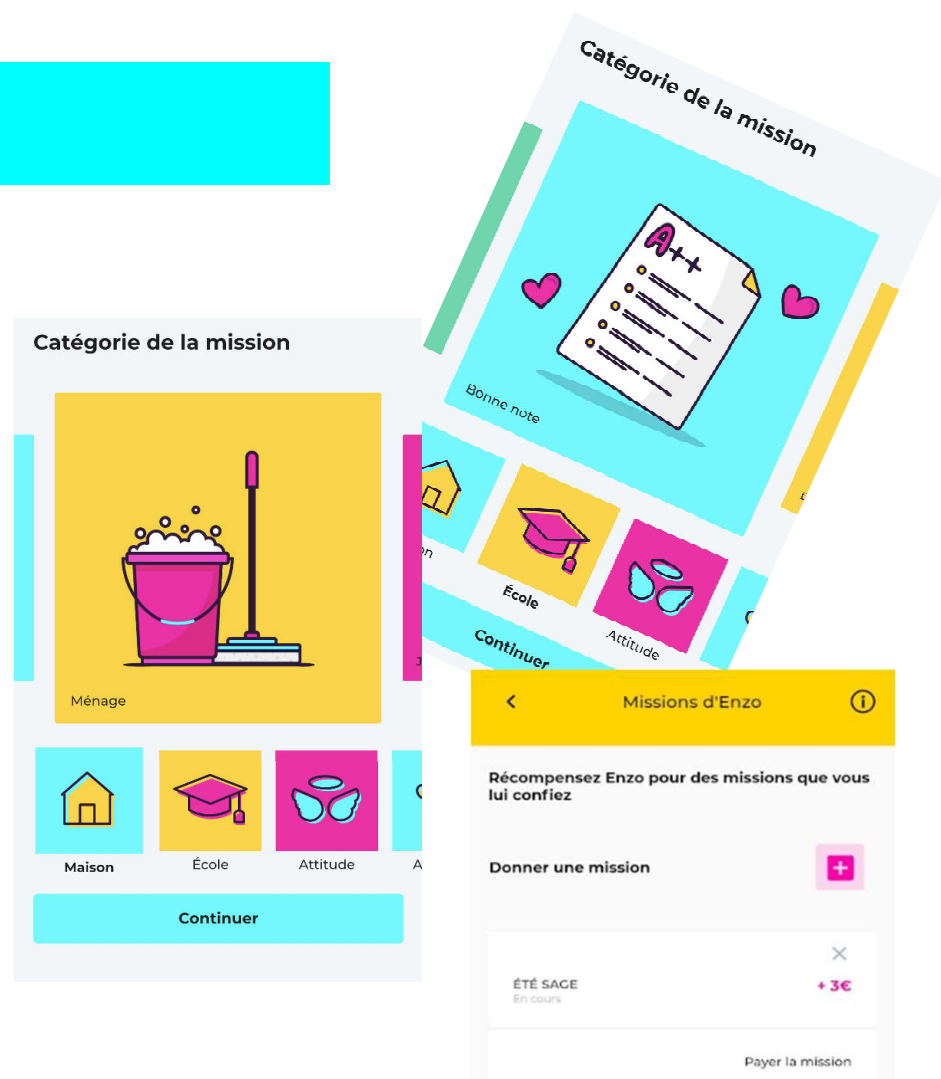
Catégorie de la mission

A++

Bonne note

École

Attitude

Continuer

Catégorie de la mission

Ménage

Maison

École

Attitude

Continuer

<

Missions d'Enzo

Récompensez Enzo pour des missions que vous lui confiez

Donner une mission

+

×

ÉTÉ SAGE
En cours

+ 3€

Payer la mission